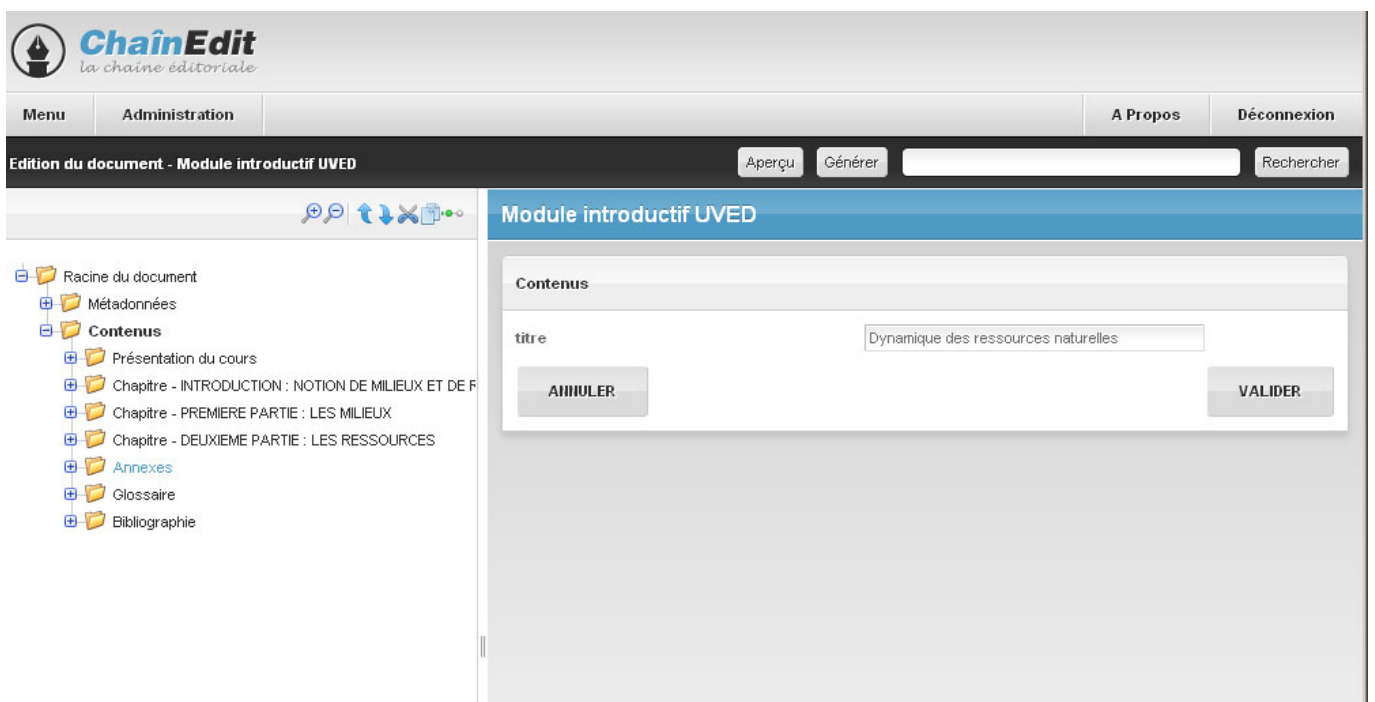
ChaînEdit
la chaîne éditoriale

Menu | Administration | A Propos | Déconnexion

Edition du document - Module introductif UVED

Aperçu | Générer | Rechercher

Module introductif UVED

Racine du document
Métadonnées
Contenus
Présentation du cours
Chapitre - INTRODUCTION : NOTION DE MILIEUX ET DE R
Chapitre - PREMIERE PARTIE : LES MILIEUX
Chapitre - DEUXIEME PARTIE : LES RESSOURCES
Annexes
Glossaire
Bibliographie

Contenus

titre
Dynamique des ressources naturelles

ANNULER
VALIDER